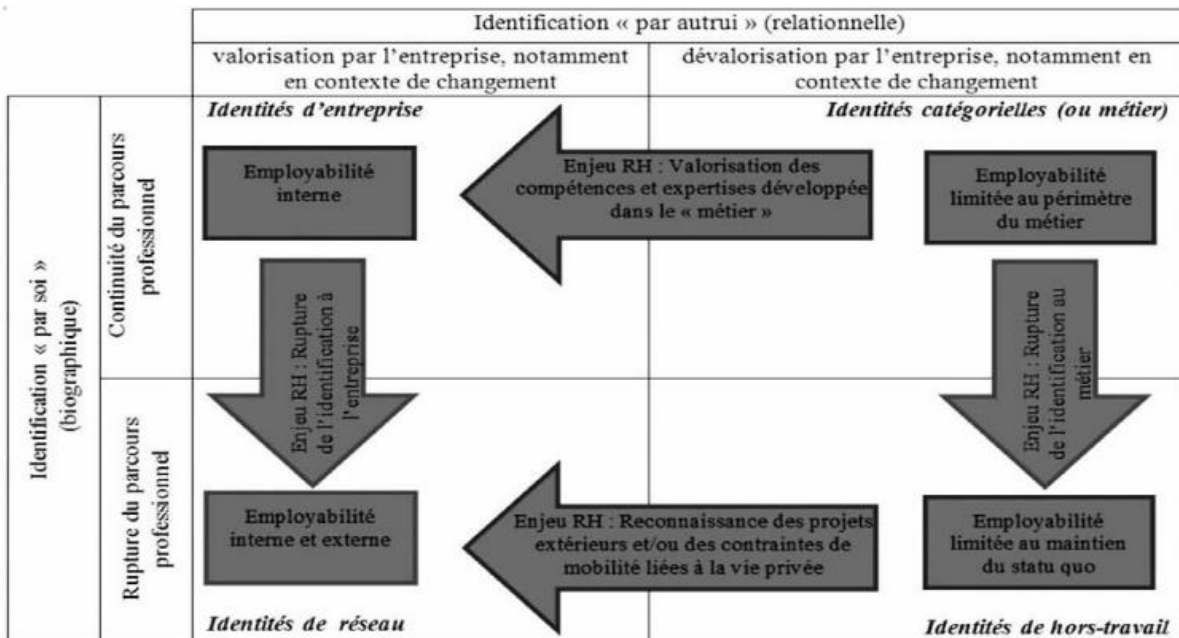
Identification « par autrui » (relationnelle)

valorisation par l'entreprise, notamment en contexte de changement

dévalorisation par l'entreprise, notamment en contexte de changement

Identification « par soi » (biographique)

Continuité du parcours professionnel

Identités d'entreprise

Identités catégorielles (ou métier)

Employabilité interne

Enjeu RH : Valorisation des compétences et expertises développée dans le « métier »

Employabilité limitée au périmètre du métier

Enjeu RH : Rupture de l'identification à l'entreprise

Enjeu RH : Rupture de l'identification au métier

Rupture du parcours professionnel

Employabilité interne et externe

Enjeu RH : Reconnaissance des projets extérieurs et/ou des contraintes de mobilité liées à la vie privée

Employabilité limitée au maintien du statu quo

Identités de réseau

Identités de hors-travail